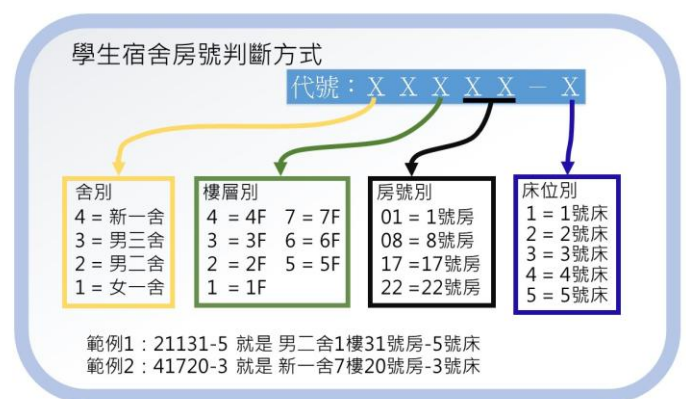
學生宿舍房號判斷方式

代號：X X X X X － X

舍別
4 = 新一舍
3 = 男三舍
2 = 男二舍
1 = 女一舍

樓層別
4 = 4F　7 = 7F
3 = 3F　6 = 6F
2 = 2F　5 = 5F
1 = 1F

房號別
01 = 1號房
08 = 8號房
17 =17號房
22 =22號房

床位別
1 = 1號床
2 = 2號床
3 = 3號床
4 = 4號床
5 = 5號床

範例1：21131-5 就是 男二舍1樓31號房-5號床
範例2：41720-3 就是 新一舍7樓20號房-3號床